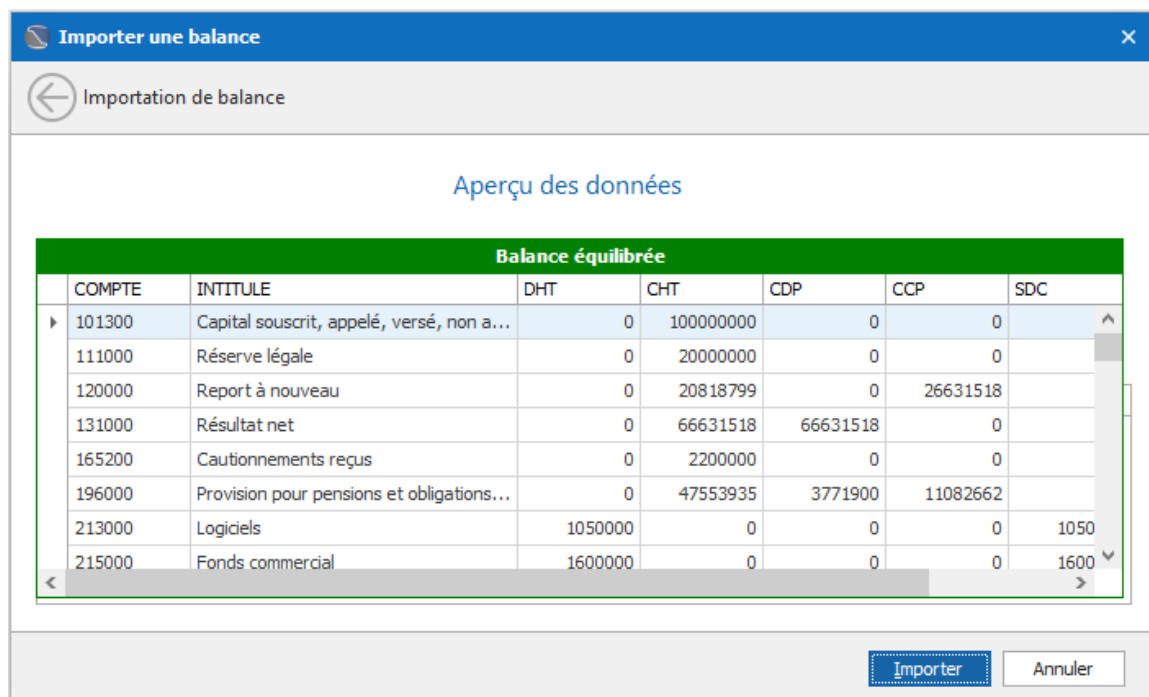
Importer une balance

×

Importation de balance

Aperçu des données

Balance équilibrée

| COMPTE | INTITULE | DHT | CHT | CDP | CCP | SDC |
|---|---|---|---|---|---|---|
| 101300 | Capital souscrit, appelé, versé, non a... | 0 | 100000000 | 0 | 0 | |
| 111000 | Réserve légale | 0 | 20000000 | 0 | 0 | |
| 120000 | Report à nouveau | 0 | 20818799 | 0 | 26631518 | |
| 131000 | Résultat net | 0 | 66631518 | 66631518 | 0 | |
| 165200 | Cautionnements reçus | 0 | 2200000 | 0 | 0 | |
| 196000 | Provision pour pensions et obligations... | 0 | 47553935 | 3771900 | 11082662 | |
| 213000 | Logiciels | 1050000 | 0 | 0 | 0 | 1050 |
| 215000 | Fonds commercial | 1600000 | 0 | 0 | 0 | 1600 |

Importer

Annuler